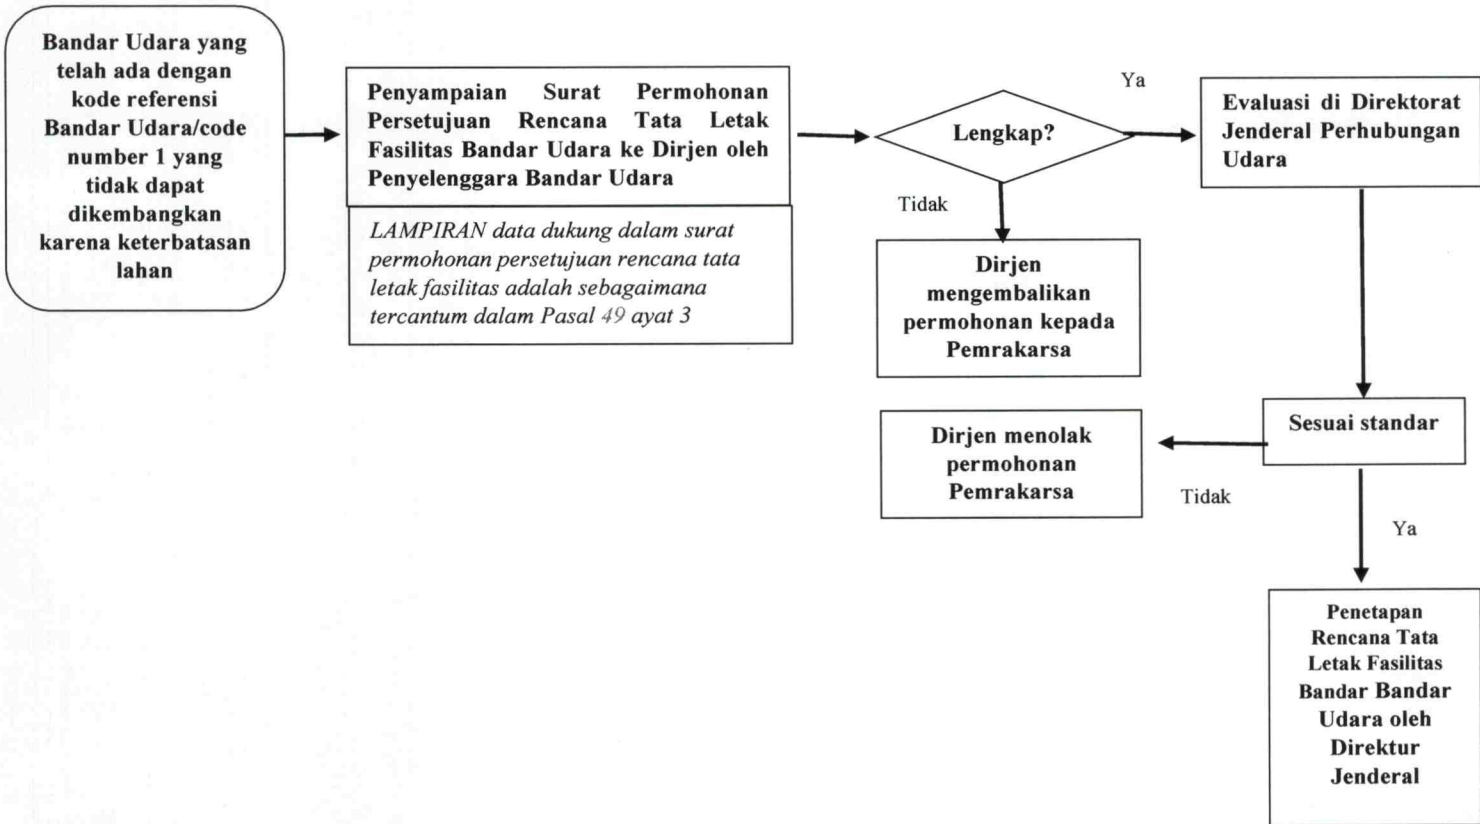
Bandar Udara yang telah ada dengan kode referensi Bandar Udara/code number 1 yang tidak dapat dikembangkan karena keterbatasan lahan

Penyampaian Surat Permohonan Persetujuan Rencana Tata Letak Fasilitas Bandar Udara ke Dirjen oleh Penyelenggara Bandar Udara

LAMPIRAN data dukung dalam surat permohonan persetujuan rencana tata letak fasilitas adalah sebagaimana tercantum dalam Pasal 49 ayat 3

Lengkap?

Ya

Tidak

Evaluasi di Direktorat Jenderal Perhubungan Udara

Dirjen mengembalikan permohonan kepada Pemrakarsa

Sesuai standar

Dirjen menolak permohonan Pemrakarsa

Tidak

Ya

Penetapan Rencana Tata Letak Fasilitas Bandar Bandar Udara oleh Direktur Jenderal